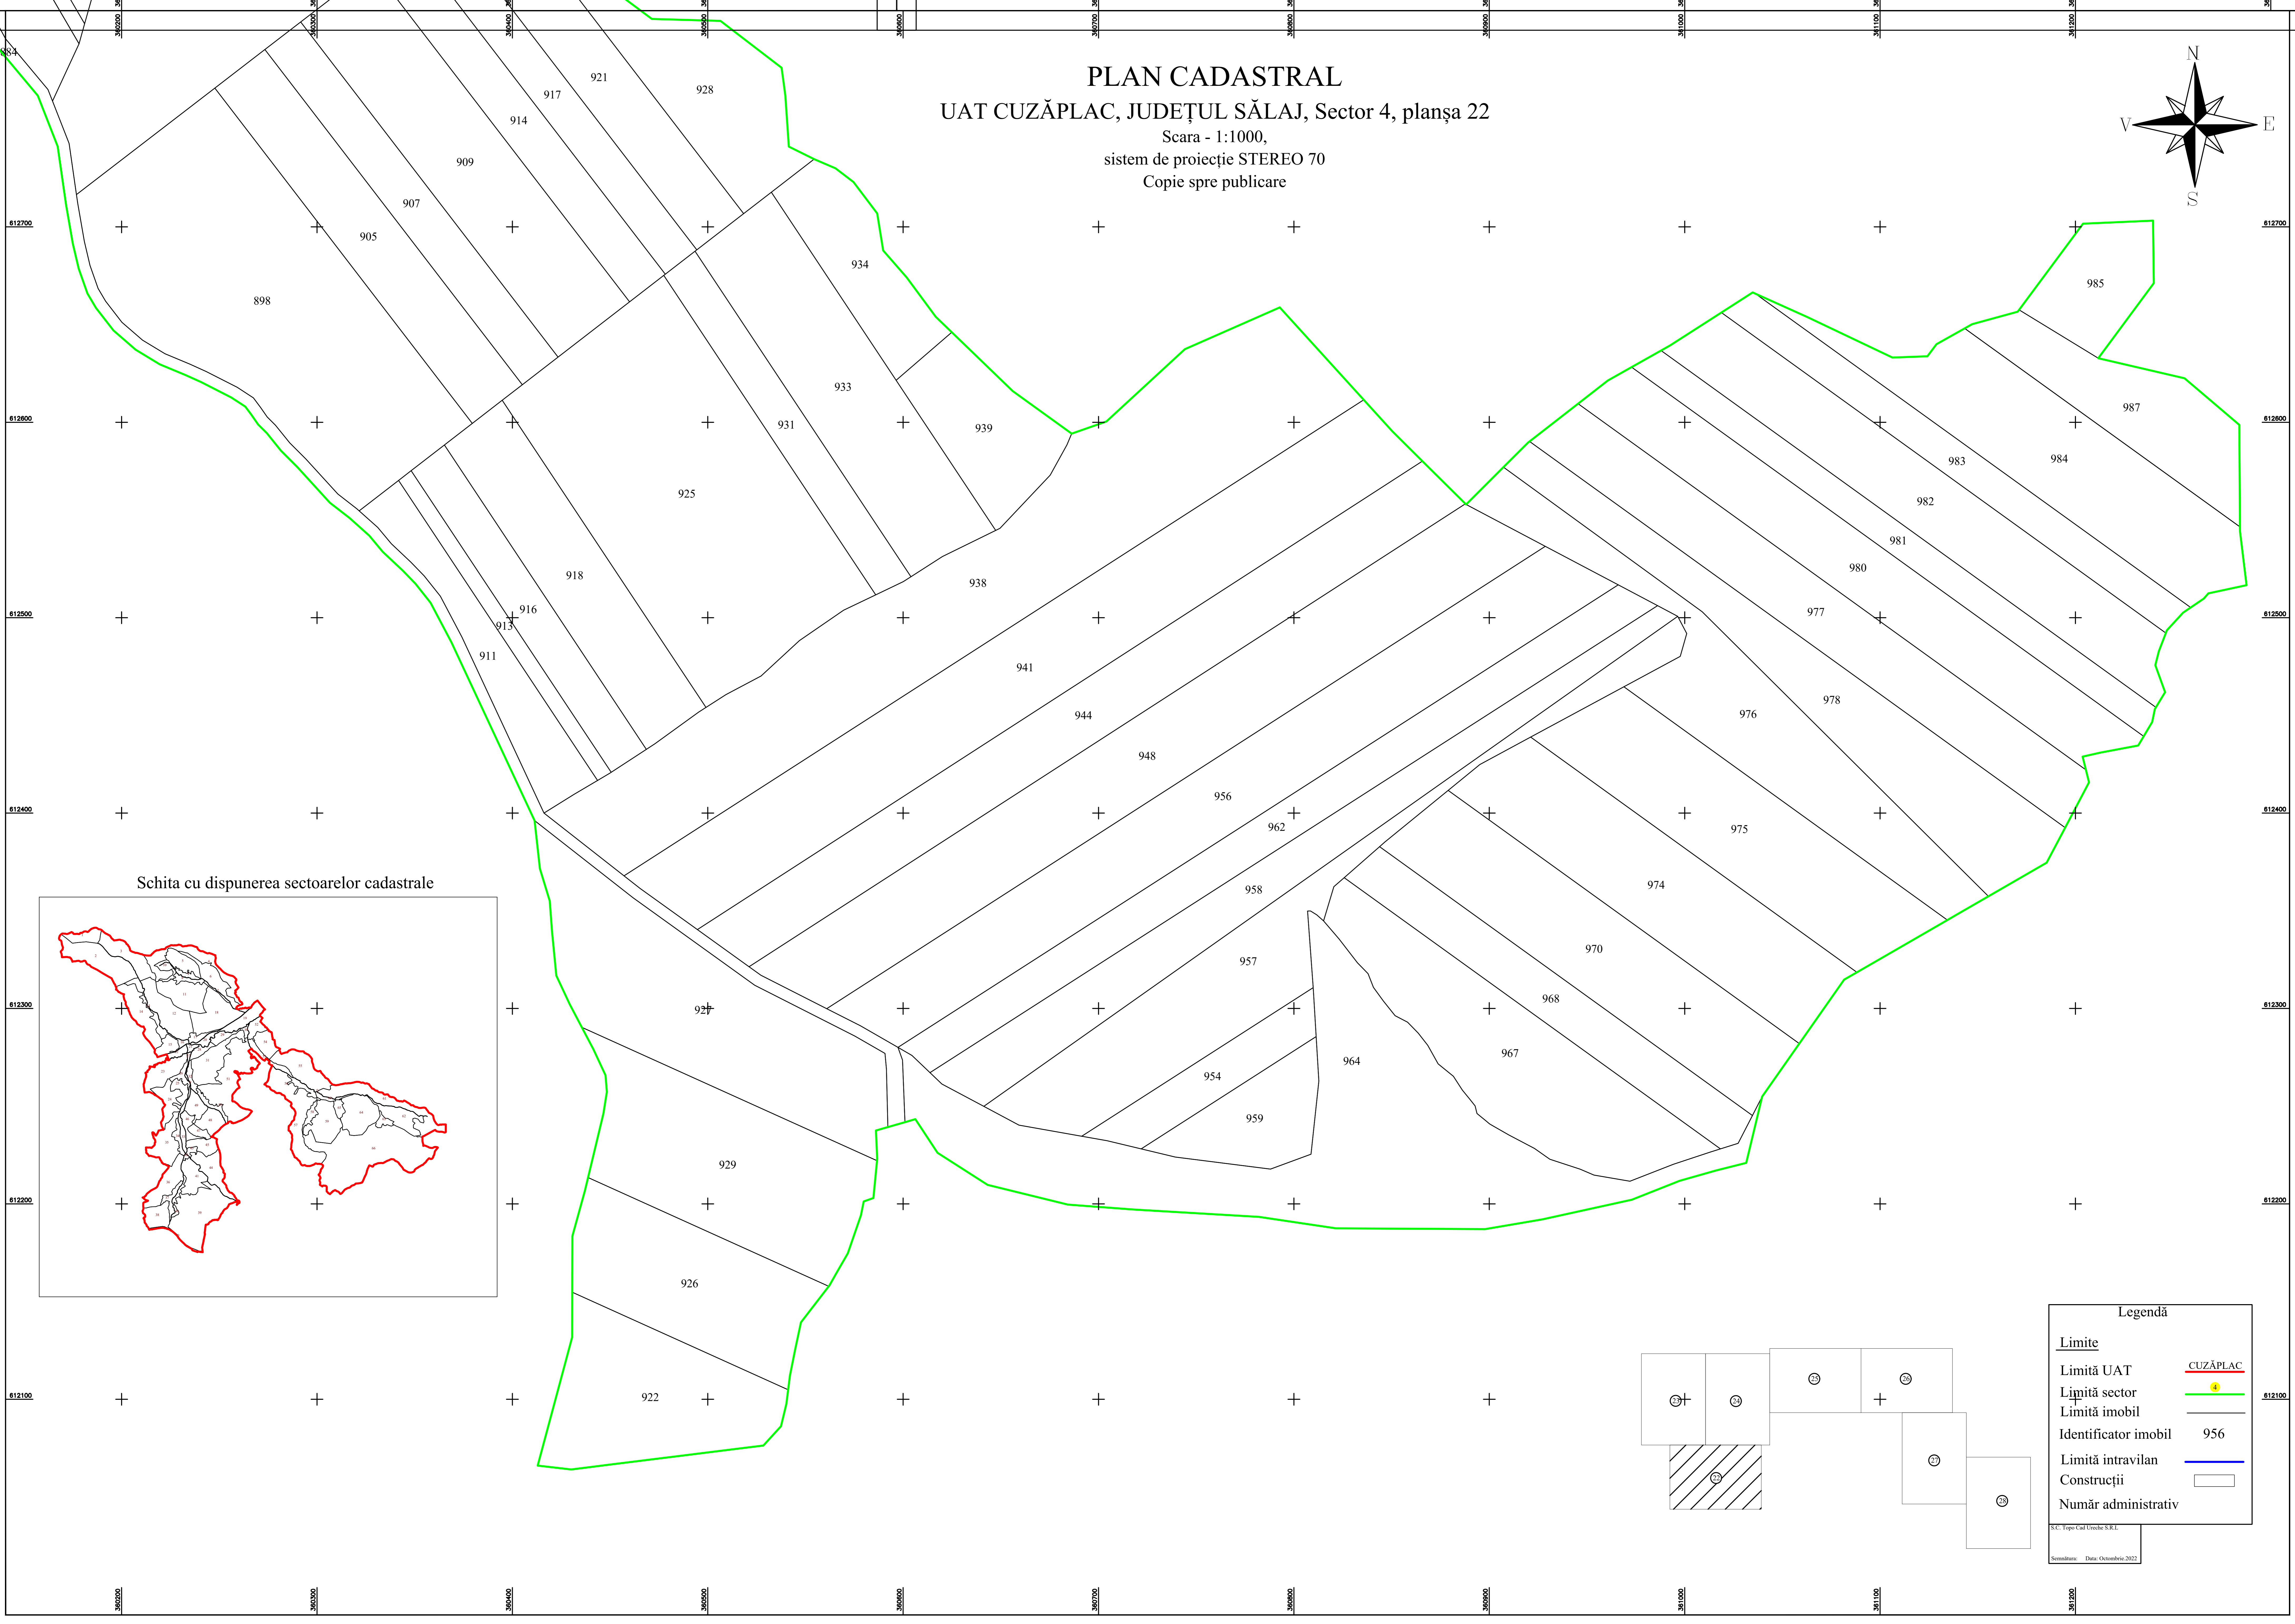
PLAN CADASTRAL
UAT CUZĂPLAC, JUDEȚUL SĂLAJ, Sector 4, planșa 22
Scara - 1:1000,
sistem de proiecție STEREO 70
Copie spre publicare

N
V
E
S

360200
360300
360400
360500
360600
360700
360800
360900
361000
361100
361200

612700
612600
612500
612400
612300
612200
612100

884
921
928
917
914
909
907
905
898
934
933
931
925
939
938
918
916
913
911
941
944
948
956
962
958
957
954
959
964
967
968
970
974
975
976
978
977
980
981
982
983
984
987
985
927
929
926
922

Schita cu dispunerea sectoarelor cadastrale

23
24
25
26
22
27
28

Legendă
Limite
Limită UAT
CUZĂPLAC
Limită sector
4
Limită imobil
Identificator imobil
956
Limită intravilan
Construcții
Număr administrativ

S.C. Topo Cad Ureche S.R.L.
Semnătura: Data: Octombrie.2022